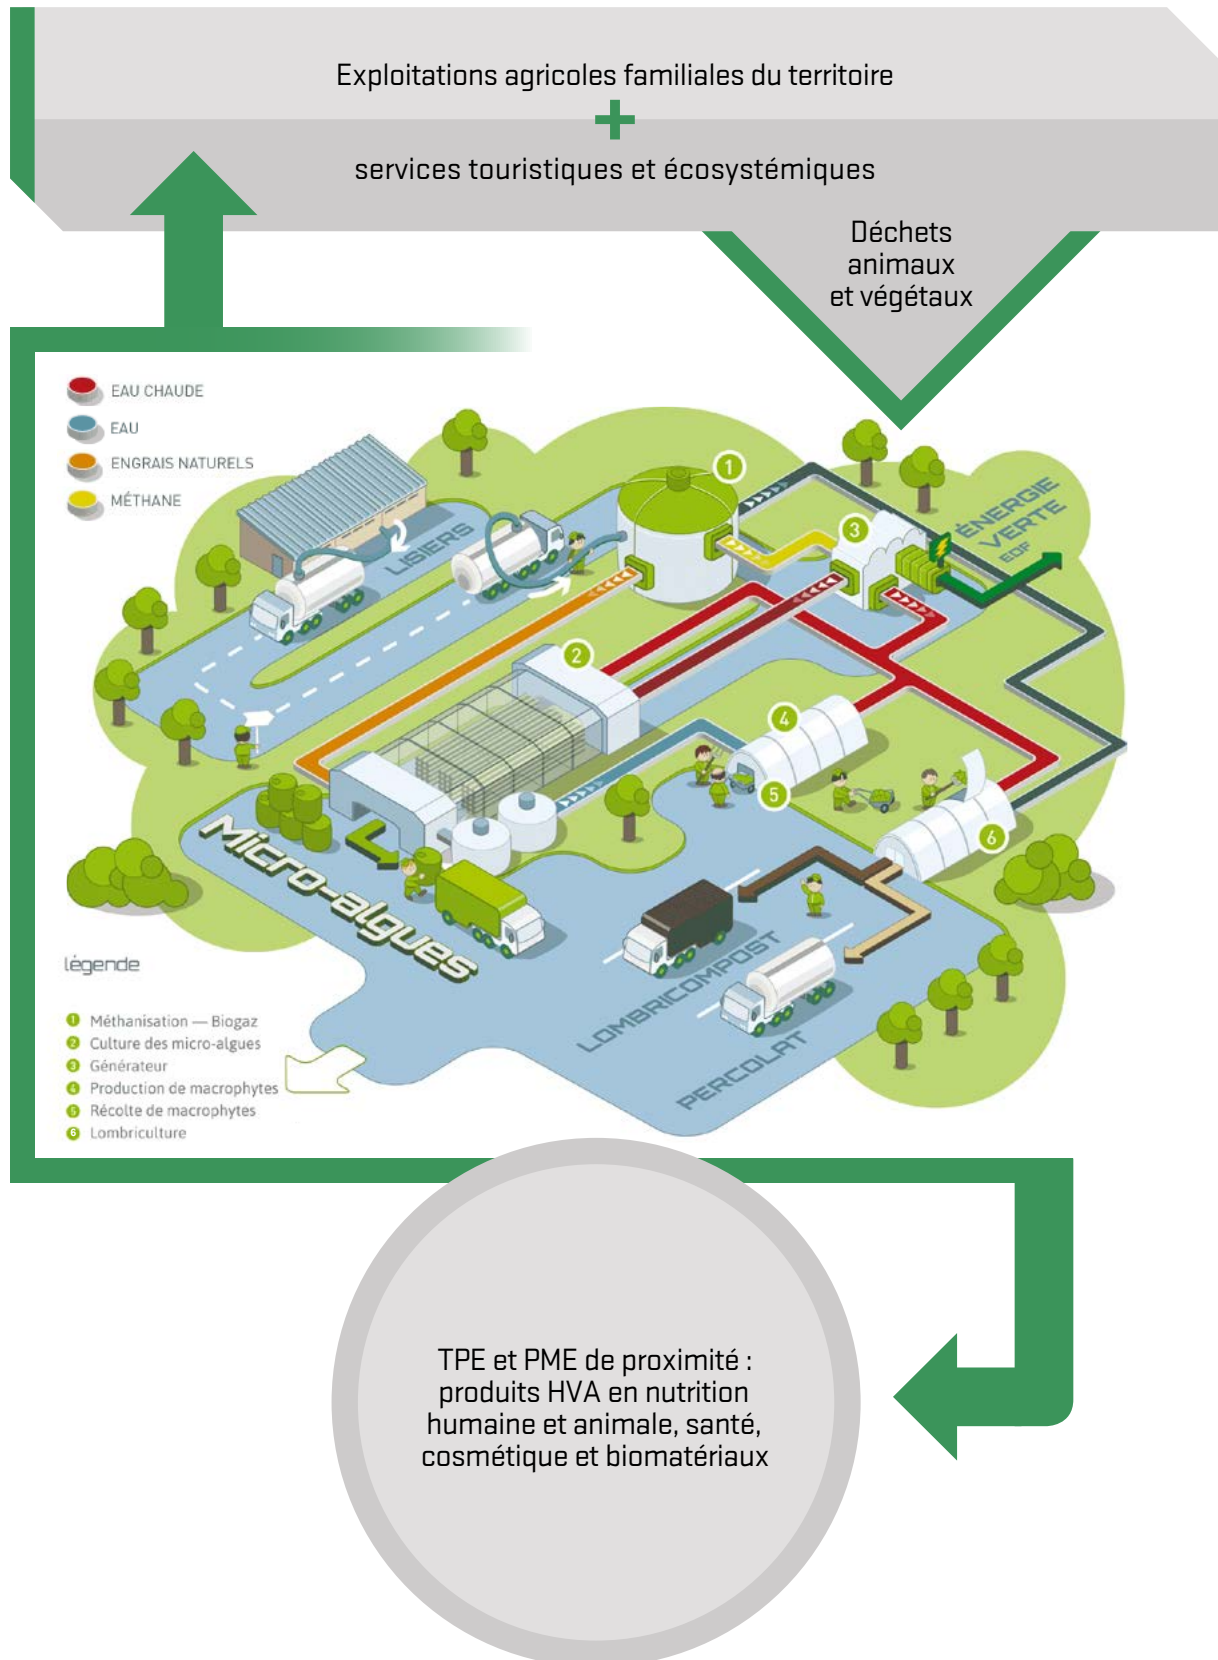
Exploitations agricoles familiales du territoire

+

services touristiques et écosystémiques

Déchets animaux et végétaux

EAU CHAUDE
EAU
ENGRAIS NATURELS
MÉTHANE

LISIERS

1
2
3
4
5
6

ÉNERGIE VERTE EDF

Micro-algues

LOMBRICOMPOST

PERCOLAT

légende

1 Méthanisation — Biogaz
2 Culture des micro-algues
3 Générateur
4 Production de macrophytes
5 Récolte de macrophytes
6 Lombriculture

TPE et PME de proximité : produits HVA en nutrition humaine et animale, santé, cosmétique et biomatériaux